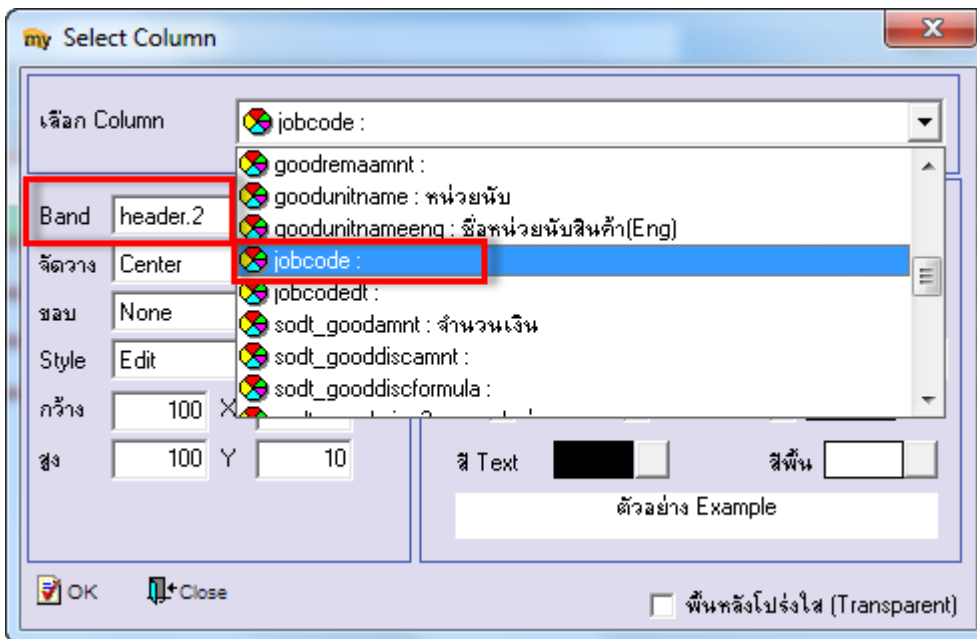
my Select Column

เลือก Column jobcode :

goodremaamnt :
goodunitname : หน่วยนับ
goodunitnameeng : ชื่อหน่วยนับสินค้า(Eng)
jobcode :
jobcodedt :
sodt_goodamnt : จำนวนเงิน
sodt_gooddiscamnt :
sodt_gooddiscformula :

Band header.2
จัดวาง Center
ขอบ None
Style Edit
กว้าง 100 X
สูง 100 Y 10

สี Text
สีพื้น
ตัวอย่าง Example

OK
Close
พื้นหลังโปร่งใส (Transparent)